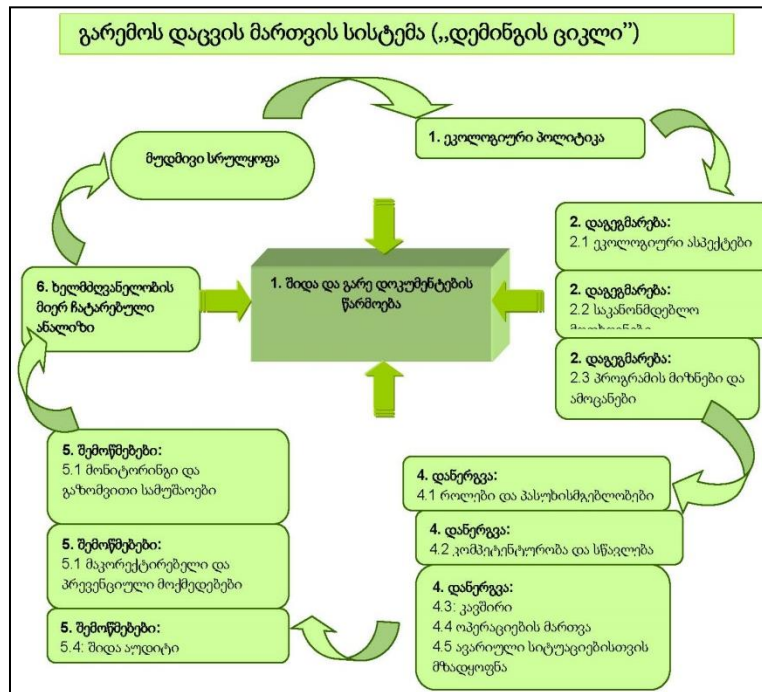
გარემოს დაცვის მართვის სისტემა („დემინგის ციკლი")

1. ეკოლოგიური პოლიტიკა

მუდმივი სრულყოფა

2. დაგეგმარება:
2.1 ეკოლოგიური ასპექტები

2. დაგეგმარება:
2.2 საკანონმდებლო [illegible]

2. დაგეგმარება:
2.3 პროგრამის მიზნები და ამოცანები

6. ხელმძღვანელობის მიერ ჩატარებული ანალიზი

1. შიდა და გარე დოკუმენტების წარმოება

5. შემოწმებები:
5.1 მონიტორინგი და გაზომვითი სამუშაოები

5. შემოწმებები:
5.1 მაკორექტირებელი და პრევენციული მოქმედებები

5. შემოწმებები:
5.4: შიდა აუდიტი

4. დანერგვა:
4.1 როლები და პასუხისმგებლობები

4. დანერგვა:
4.2 კომპეტენტურობა და სწავლება

4. დანერგვა:
4.3: კავშირი
4.4 ოპერაციების მართვა
4.5 ავარიული სიტუაციებისთვის მზადყოფნა